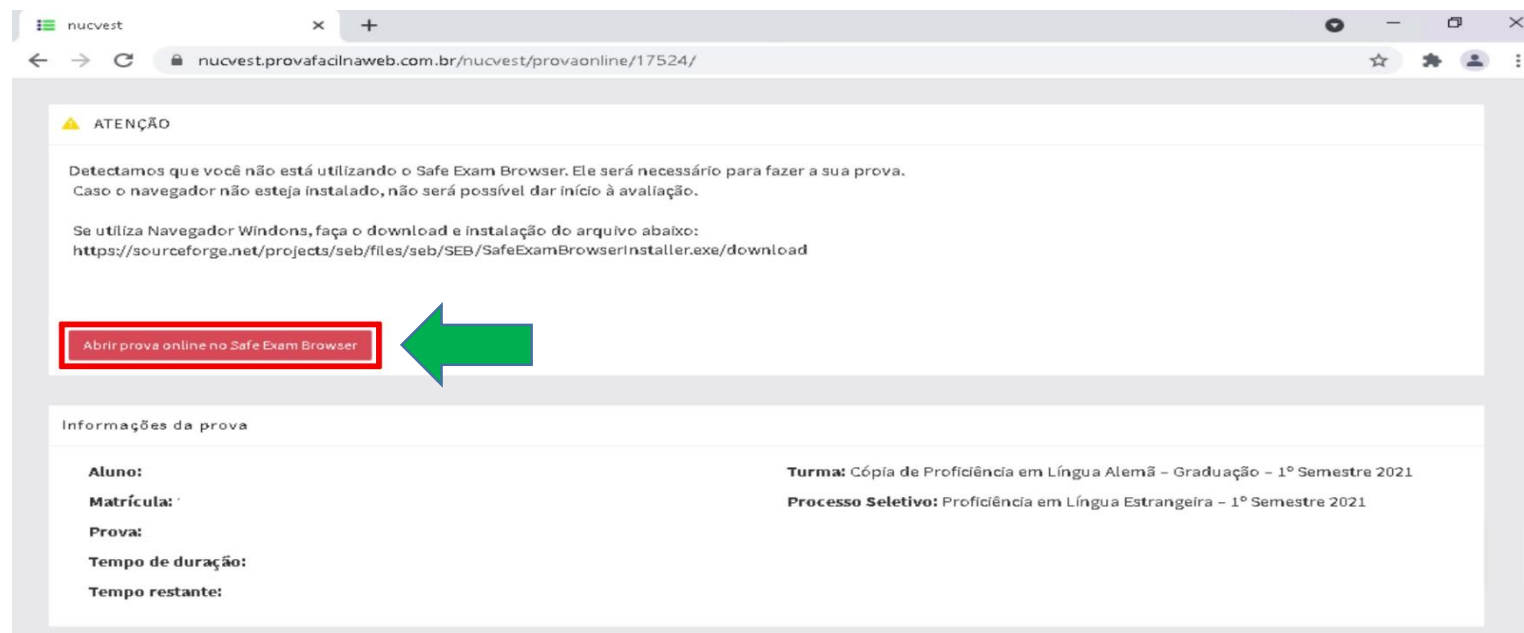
nucvest

nucvest.provafacilnaweb.com.br/nucvest/provaonline/17524/

ATENÇÃO

Detectamos que você não está utilizando o Safe Exam Browser. Ele será necessário para fazer a sua prova.
Caso o navegador não esteja instalado, não será possível dar início à avaliação.

Se utiliza Navegador Windons, faça o download e instalação do arquivo abaixo:
https://sourceforge.net/projects/seb/files/seb/SEB/SafeExamBrowserInstaller.exe/download

Abrir prova online no Safe Exam Browser

Informações da prova

Aluno:
Matrícula:
Prova:
Tempo de duração:
Tempo restante:

Turma: Cópia de Proficiência em Língua Alemã - Graduação - 1° Semestre 2021
Processo Seletivo: Proficiência em Língua Estrangeira - 1° Semestre 2021